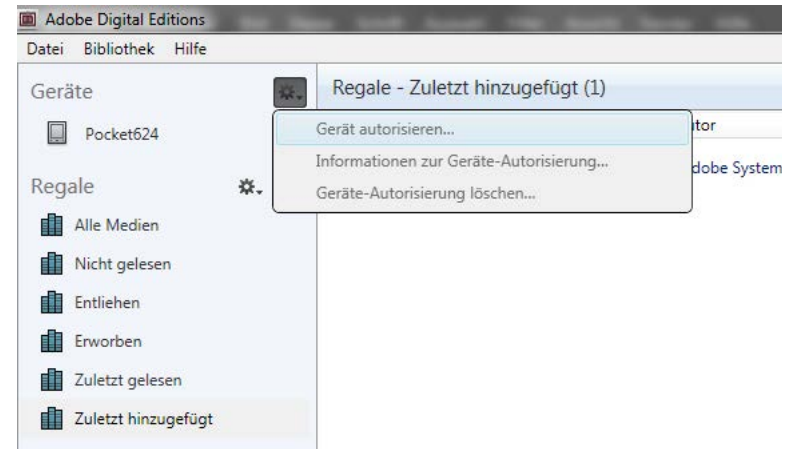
Adobe Digital Editions

Datei Bibliothek Hilfe

Geräte

Pocket624

Regale

Alle Medien

Nicht gelesen

Entliehen

Erworben

Zuletzt gelesen

Zuletzt hinzugefügt

Regale - Zuletzt hinzugefügt (1)

Gerät autorisieren...

Informationen zur Geräte-Autorisierung...

Geräte-Autorisierung löschen...

tor

dobe System